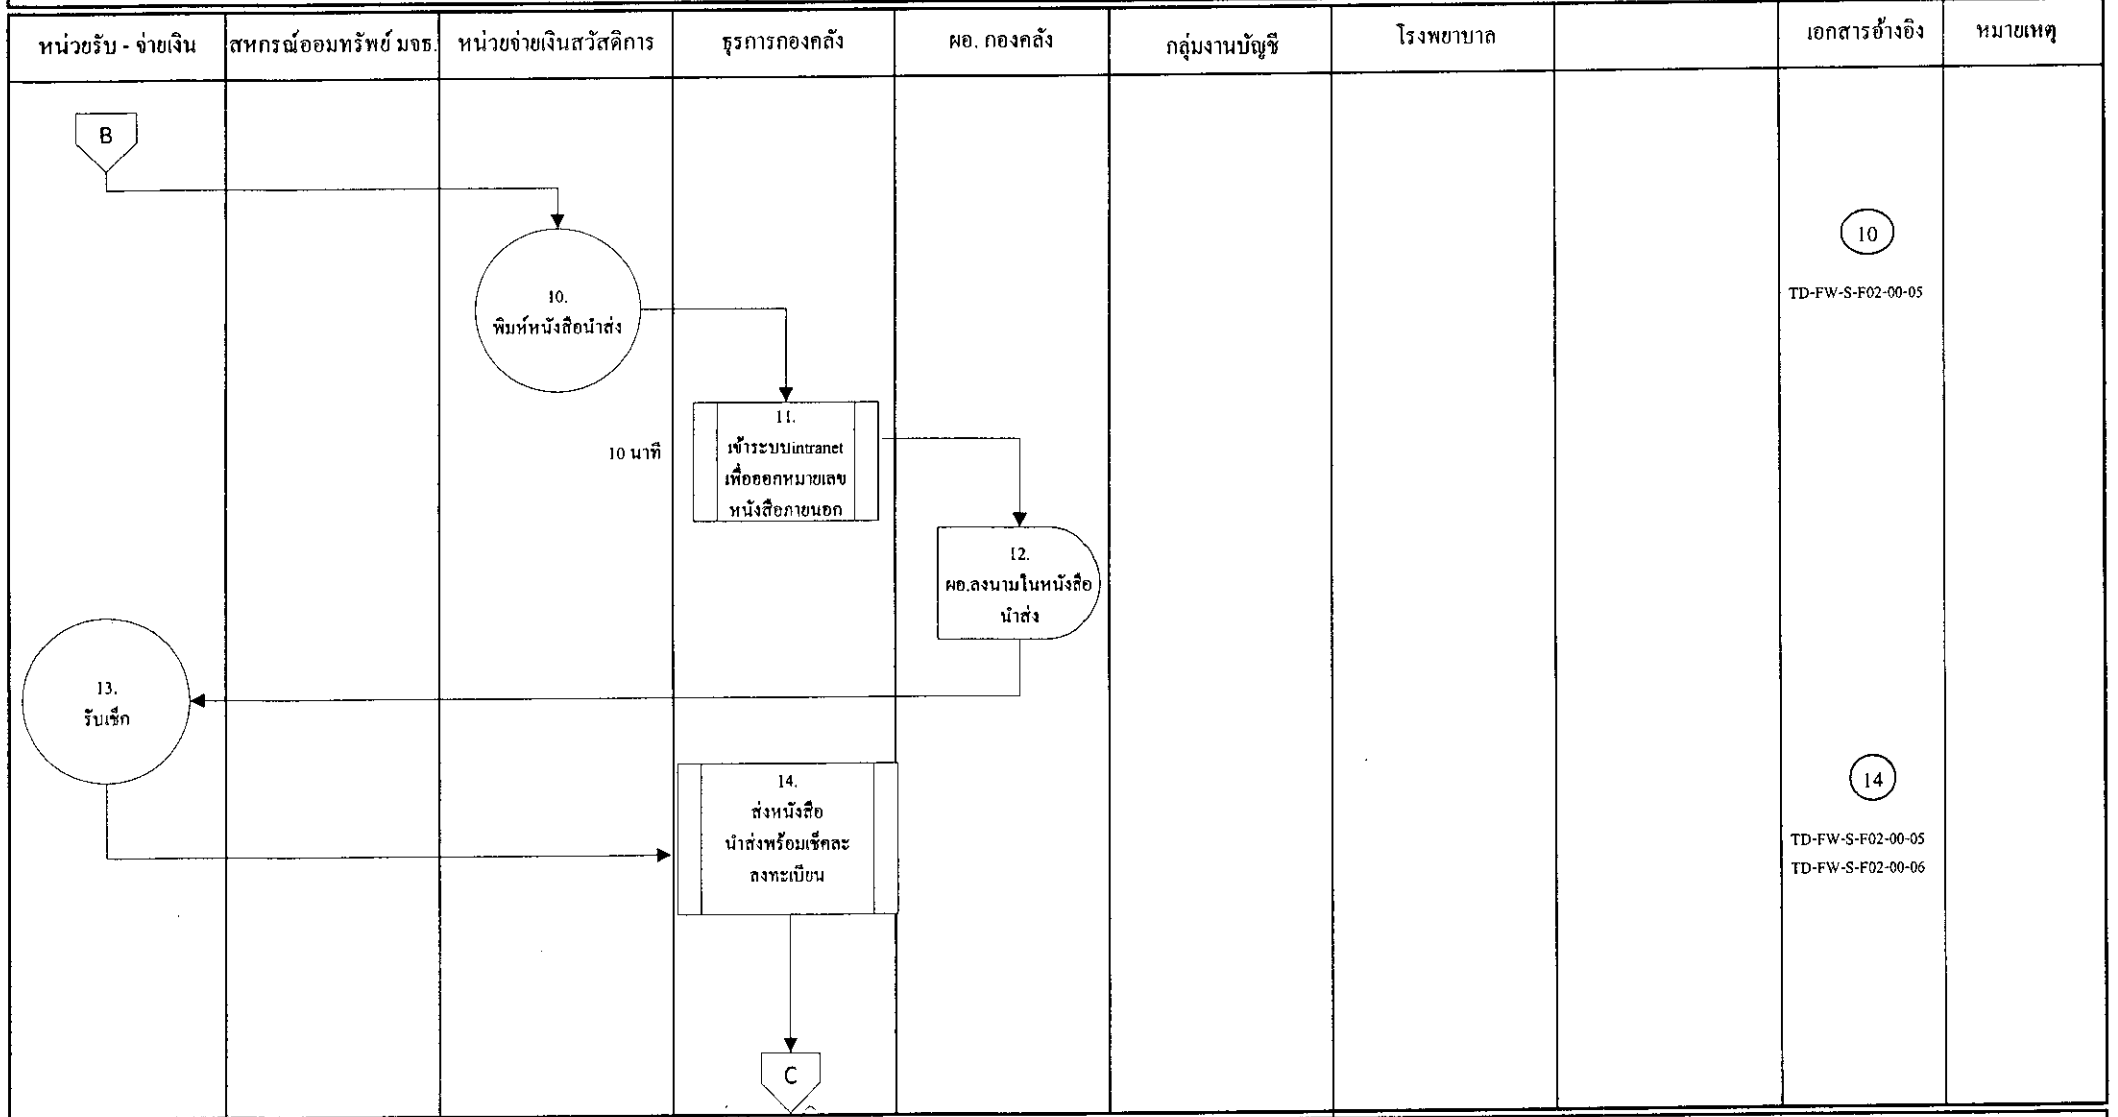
หน่วยรับ - จ่ายเงิน

สหกรณ์ออมทรัพย์ มจธ.

หน่วยจ่ายเงินสวัสดิการ

ธุรการกองคลัง

ผอ. กองคลัง

กลุ่มงานบัญชี

โรงพยาบาล

เอกสารอ้างอิง

หมายเหตุ

B

10.
พิมพ์หนังสือนำส่ง

10

TD-FW-S-F02-00-05

10 นาที

11.
เข้าระบบintranet เพื่อออกหมายเลขหนังสือภายนอก

12.
ผอ.ลงนามในหนังสือนำส่ง

13.
รับเช็ก

14.
ส่งหนังสือนำส่งพร้อมเช็คละลงทะเบียน

14

TD-FW-S-F02-00-05
TD-FW-S-F02-00-06

C